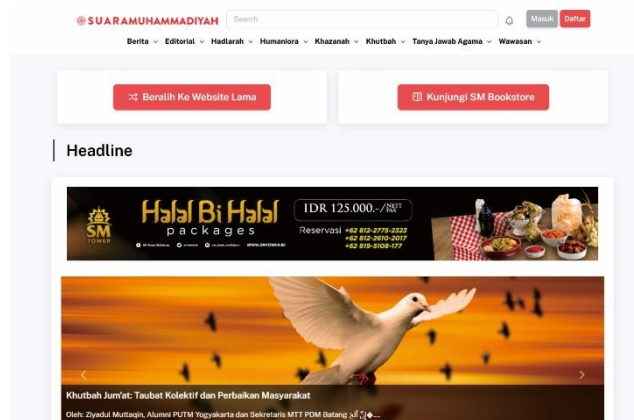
SUARAMUHAMMADIYAH

Search

Masuk Daftar

Berita Editorial Hadlarah Humaniora Khazanah Khutbah Tanya Jawab Agama Wawasan

Beralih Ke Website Lama

Kunjungi SM Bookstore

Headline

SM TOWER

Halal Bi Halal packages

IDR 125.000,-/NETT PAX

Reservasi +62 812-2775-2333 +62 812-2610-2017 +62 819-5108-177

Khutbah Jum'at: Taubat Kolektif dan Perbaikan Masyarakat

Oleh: Ziyadul Muttaqin, Alumni PUTM Yogyakarta dan Sekretaris MTT PDM Batang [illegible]